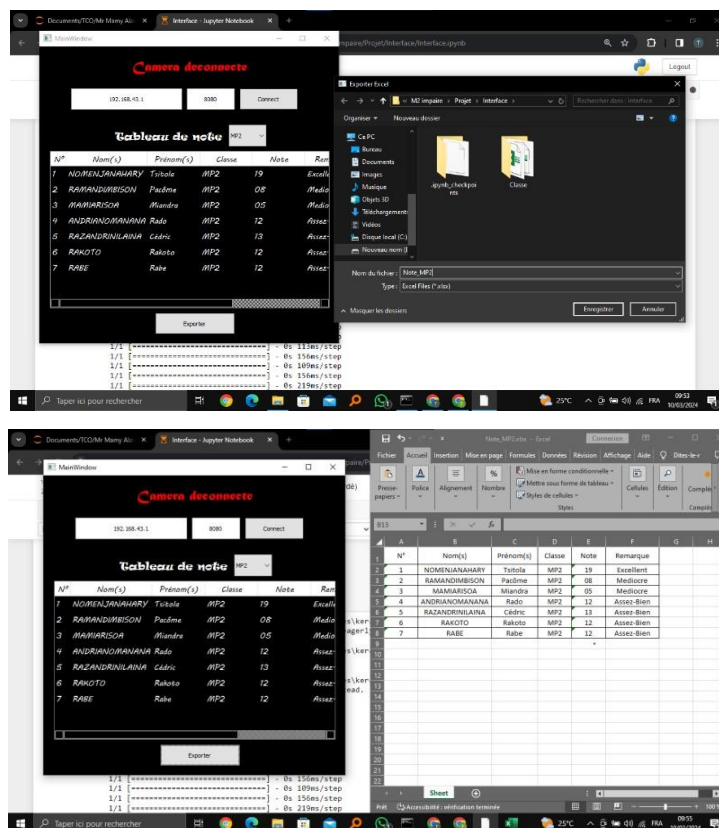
Documents/TCO/Mr Mamy Ali ×
Interface - Jupyter Notebook ×
MainWindow
Camera deconnecte
192.168.43.1
8080
Connect
Tableau de note
MP2

| N° | Nom(s) | Prénom(s) | Classe | Note | Rem |
|---|---|---|---|---|---|
| 1 | NOMENJANAHARY | Tsitola | MP2 | 19 | Excell |
| 2 | RAMANDIMBISON | Pacôme | MP2 | 08 | Medio |
| 3 | MAMIARISOA | Miandra | MP2 | 05 | Medio |
| 4 | ANDRIANOMANANA | Rado | MP2 | 12 | Assez- |
| 5 | RAZANDRINILAINA | Cédric | MP2 | 13 | Assez- |
| 6 | RAKOTO | Rakoto | MP2 | 12 | Assez- |
| 7 | RABE | Rabe | MP2 | 12 | Assez- |

Exporter

Exporter Excel
M2 impaire > Projet > Interface
Rechercher dans : Interface
Organiser
Nouveau dossier
Ce PC
Bureau
Documents
Images
Musique
Objets 3D
Téléchargements
Vidéos
Disque local (C:)
Nouveau nom (I
.ipynb_checkpoints
Classe
Nom du fichier : Note_MP2
Type : Excel Files (*.xlsx)
Masquer les dossiers
Enregistrer
Annuler

mpaire/Projet/Interface/Interface.ipynb
Logout

1/1 [==============================] - 0s 113ms/step
1/1 [==============================] - 0s 156ms/step
1/1 [==============================] - 0s 109ms/step
1/1 [==============================] - 0s 156ms/step
1/1 [==============================] - 0s 219ms/step

Taper ici pour rechercher
25°C FRA 09:53 10/03/2024

Documents/TCO/Mr Mamy Ali ×
Interface - Jupyter Notebook ×
MainWindow
Camera deconnecte
192.168.43.1
8080
Connect
Tableau de note
MP2

| N° | Nom(s) | Prénom(s) | Classe | Note | Rem |
|---|---|---|---|---|---|
| 1 | NOMENJANAHARY | Tsitola | MP2 | 19 | Excell |
| 2 | RAMANDIMBISON | Pacôme | MP2 | 08 | Medio |
| 3 | MAMIARISOA | Miandra | MP2 | 05 | Medio |
| 4 | ANDRIANOMANANA | Rado | MP2 | 12 | Assez- |
| 5 | RAZANDRINILAINA | Cédric | MP2 | 13 | Assez- |
| 6 | RAKOTO | Rakoto | MP2 | 12 | Assez- |
| 7 | RABE | Rabe | MP2 | 12 | Assez- |

Exporter

Note_MP2.xlsx - Excel
Connexion
Fichier Accueil Insertion Mise en page Formules Données Révision Affichage Aide Dites-le
Presse-papiers
Police
Alignement
Nombre
Mise en forme conditionnelle
Mettre sous forme de tableau
Styles de cellules
Styles
Cellules
Édition
B13

| | A | B | C | D | E | F |
|---|---|---|---|---|---|---|
| 1 | N° | Nom(s) | Prénom(s) | Classe | Note | Remarque |
| 2 | 1 | NOMENJANAHARY | Tsitola | MP2 | 19 | Excellent |
| 3 | 2 | RAMANDIMBISON | Pacôme | MP2 | 08 | Mediocre |
| 4 | 3 | MAMIARISOA | Miandra | MP2 | 05 | Mediocre |
| 5 | 4 | ANDRIANOMANANA | Rado | MP2 | 12 | Assez-Bien |
| 6 | 5 | RAZANDRINILAINA | Cédric | MP2 | 13 | Assez-Bien |
| 7 | 6 | RAKOTO | Rakoto | MP2 | 12 | Assez-Bien |
| 8 | 7 | RABE | Rabe | MP2 | 12 | Assez-Bien |

Sheet
Prêt
Accessibilité : vérification terminée

1/1 [==============================] - 0s 156ms/step
1/1 [==============================] - 0s 109ms/step
1/1 [==============================] - 0s 156ms/step
1/1 [==============================] - 0s 219ms/step

Taper ici pour rechercher
25°C FRA 09:55 10/03/2024